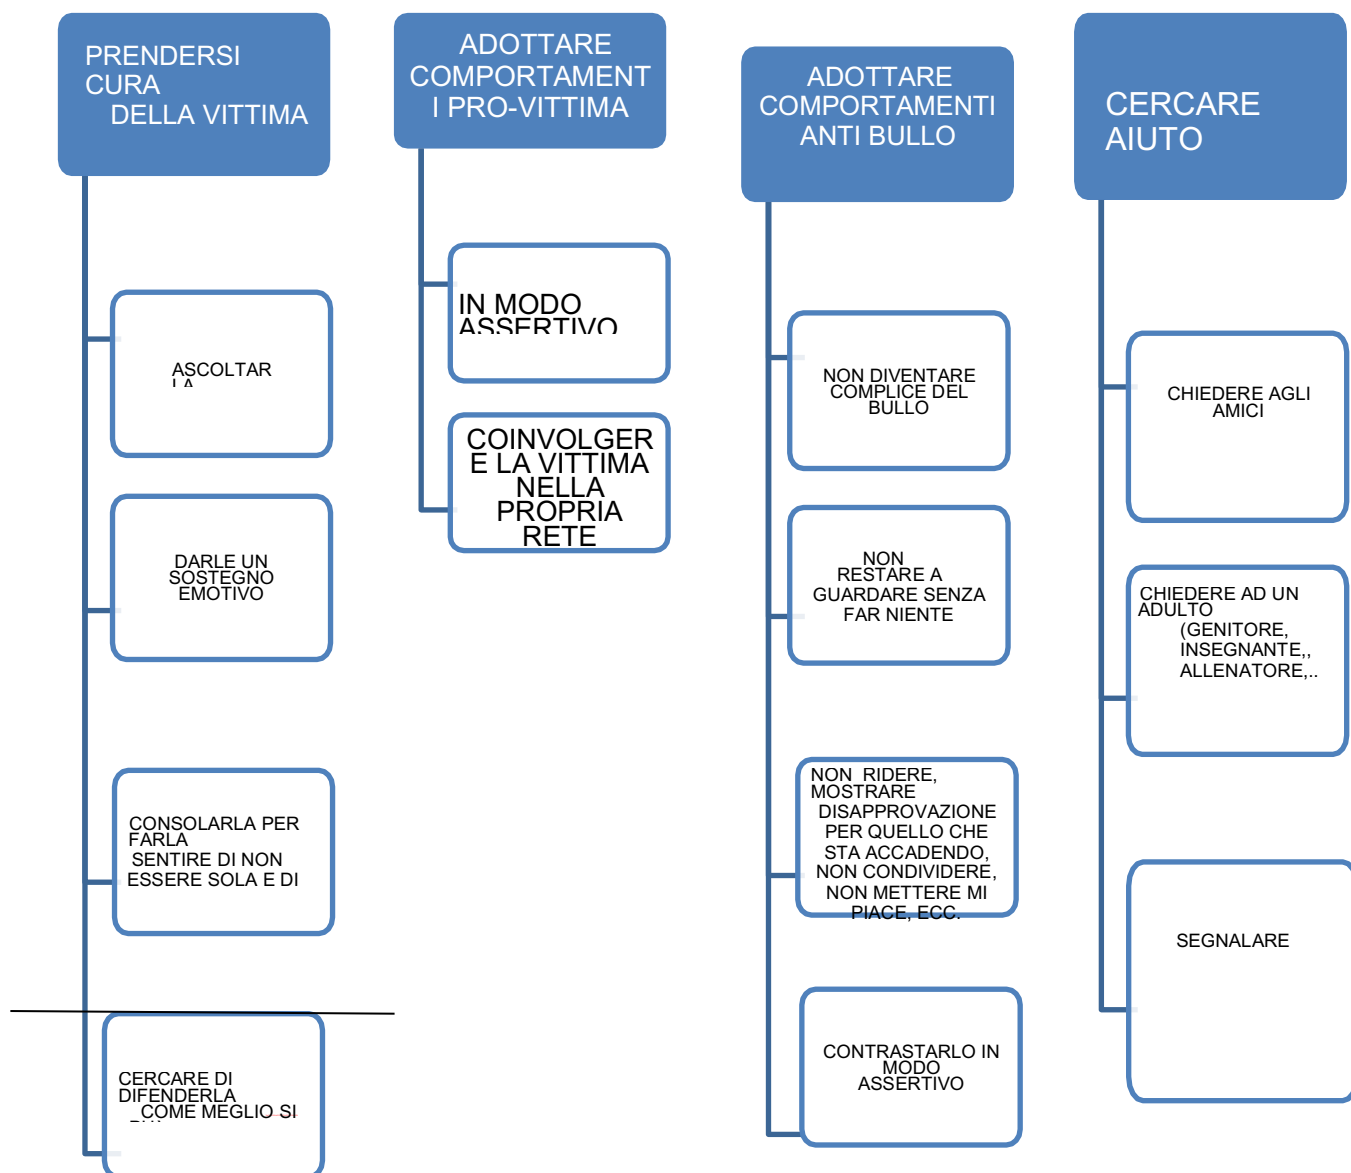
PRENDERSI CURA DELLA VITTIMA

ASCOLTAR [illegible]

DARLE UN SOSTEGNO EMOTIVO

CONSOLARLA PER FARLA SENTIRE DI NON ESSERE SOLA E DI

CERCARE DI DIFENDERLA COME MEGLIO SI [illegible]

ADOTTARE COMPORTAMENTI PRO-VITTIMA

IN MODO ASSERTIVO

COINVOLGERE LA VITTIMA NELLA PROPRIA RETE

ADOTTARE COMPORTAMENTI ANTI BULLO

NON DIVENTARE COMPLICE DEL BULLO

NON RESTARE A GUARDARE SENZA FAR NIENTE

NON RIDERE, MOSTRARE DISAPPROVAZIONE PER QUELLO CHE STA ACCADENDO, NON CONDIVIDERE, NON METTERE MI PIACE, ECC.

CONTRASTARLO IN MODO ASSERTIVO

CERCARE AIUTO

CHIEDERE AGLI AMICI

CHIEDERE AD UN ADULTO (GENITORE, INSEGNANTE,, ALLENATORE,..

SEGNALARE